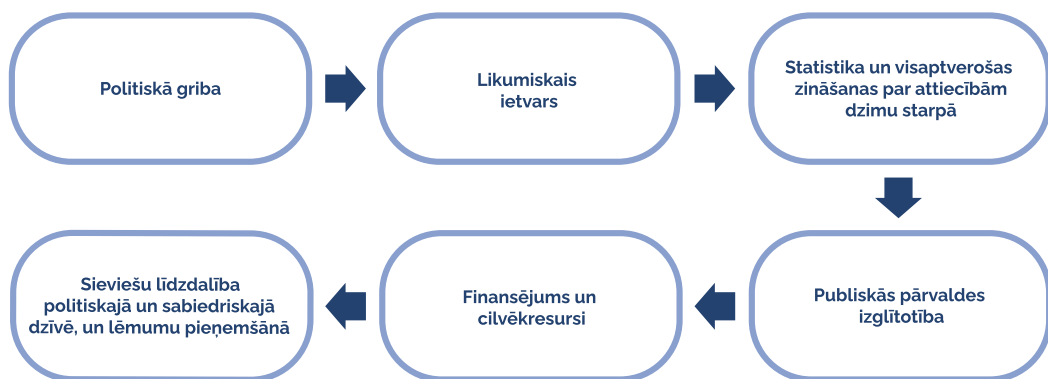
Politiskā griba

Likumiskais ietvars

Statistika un visaptverošas zināšanas par attiecībām dzimu starpā

Publiskās pārvaldes izglītotība

Finansējums un cilvēkresursi

Sieviešu līdzdalība politiskajā un sabiedriskajā dzīvē, un lēmumu pieņemšānā